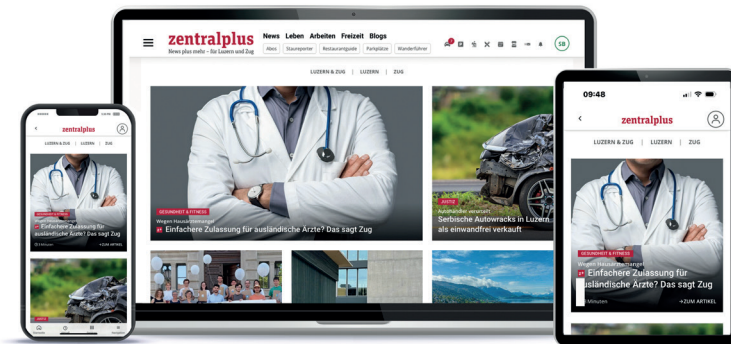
zentralplus
News plus mehr – für Luzern und Zug

News Leben Arbeiten Freizeit Blogs
Abos Staureporter Restaurantguide Parkplätze Wanderführer

SB

LUZERN & ZUG | LUZERN | ZUG

GESUNDHEIT & FITNESS
Wegen Hausarztmangel
Einfachere Zulassung für ausländische Ärzte? Das sagt Zug

AUTO
Autohändler verurteilt
Serbische Autowracks in Luzern als einwandfrei verkauft

zentralplus
LUZERN & ZUG | LUZERN | ZUG
GESUNDHEIT & FITNESS
Einfachere Zulassung für ausländische Ärzte? Das sagt Zug
→ZUM ARTIKEL

09:48
zentralplus
LUZERN & ZUG | LUZERN | ZUG
GESUNDHEIT & FITNESS
Wegen Hausarztmangel
Einfachere Zulassung für ausländische Ärzte? Das sagt Zug
Minuten
→ZUM ARTIKEL